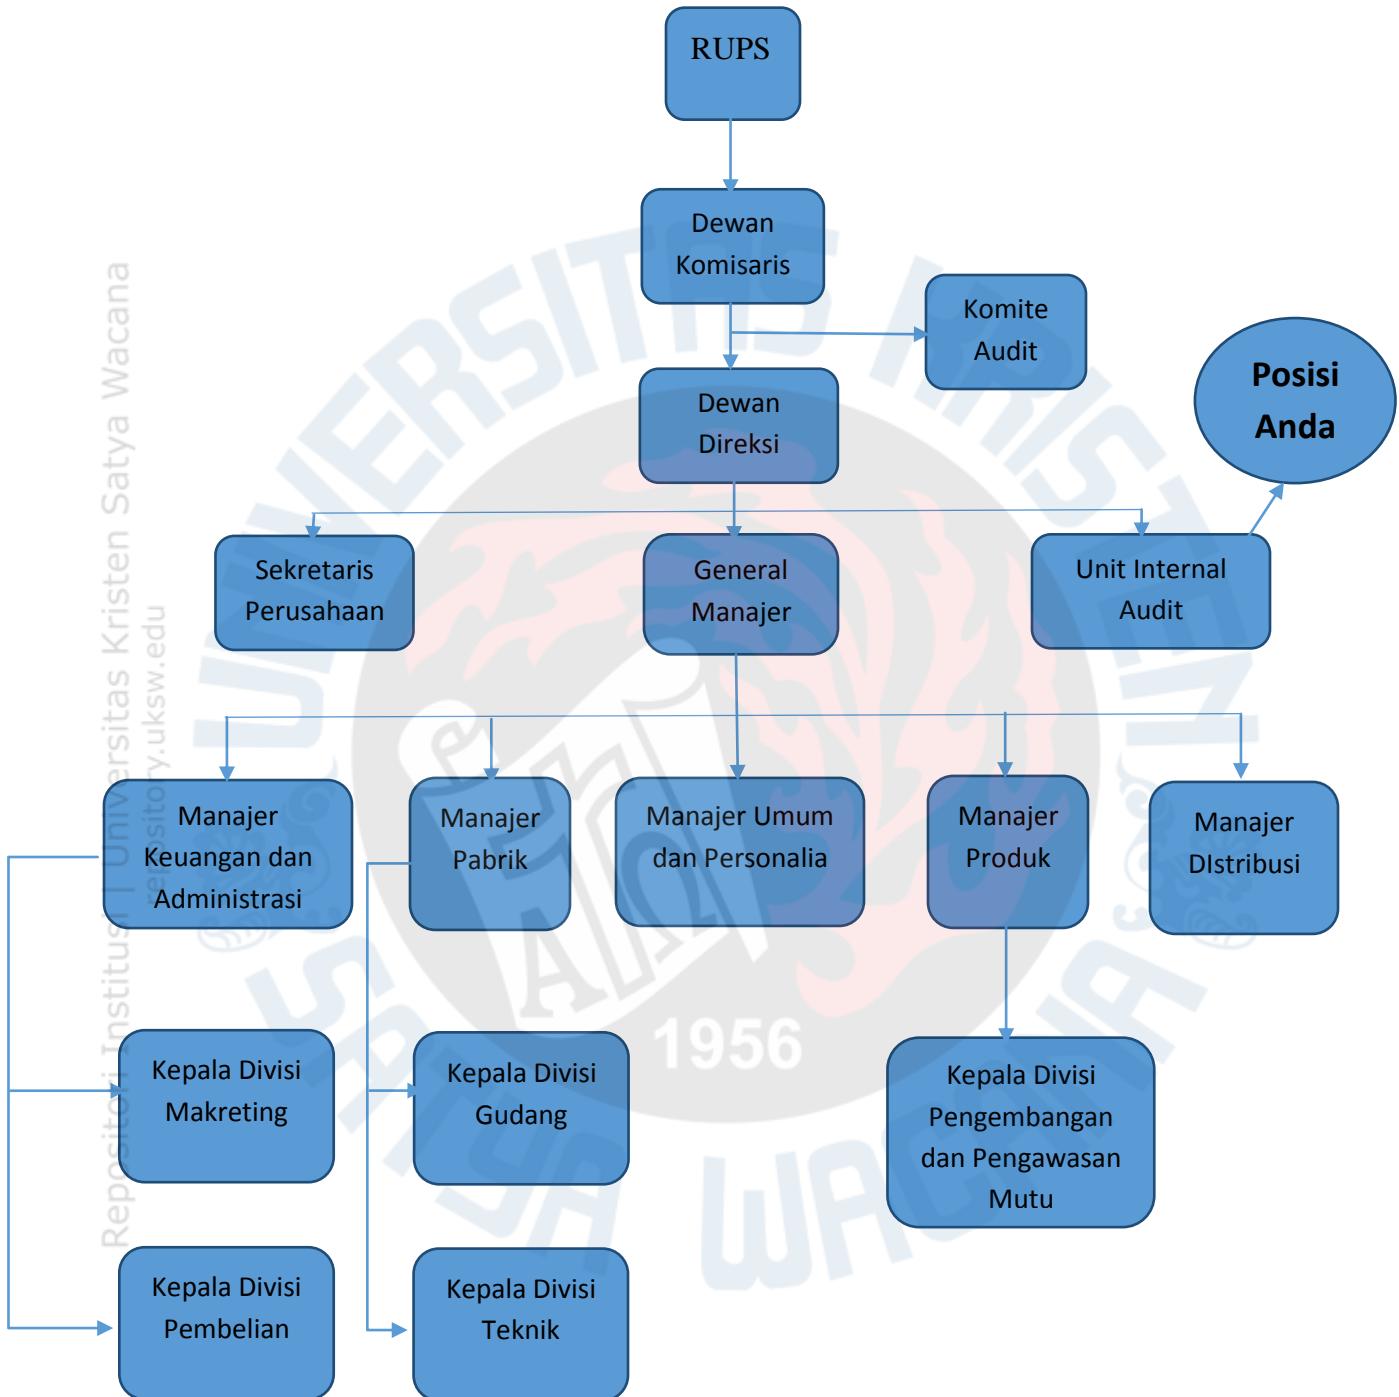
RUPS

Dewan Komisaris

Komite Audit

Dewan Direksi

Posisi Anda

Sekretaris Perusahaan

General Manajer

Unit Internal Audit

Manajer Keuangan dan Administrasi

Manajer Pabrik

Manajer Umum dan Personalia

Manajer Produk

Manajer DIstribusi

Kepala Divisi Makreting

Kepala Divisi Gudang

Kepala Divisi Pengembangan dan Pengawasan Mutu

Kepala Divisi Pembelian

Kepala Divisi Teknik

Repositori Institusi | Universitas Kristen Satya Wacana
repository.uksw.edu

UNIVERSITAS KRISTEN SATYA WACANA 1956